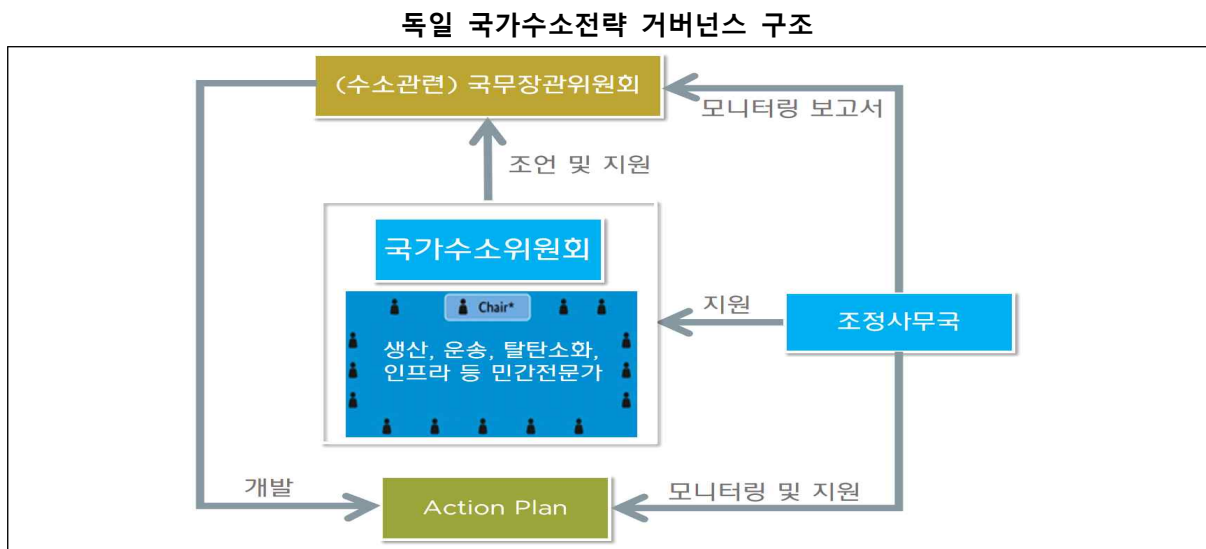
독일 국가수소전략 거버넌스 구조

(수소관련) 국무장관위원회

모니터링 보고서

조언 및 지원

국가수소위원회

Chair*

생산, 운송, 탈탄소화, 인프라 등 민간전문가

지원

조정사무국

개발

Action Plan

모니터링 및 지원